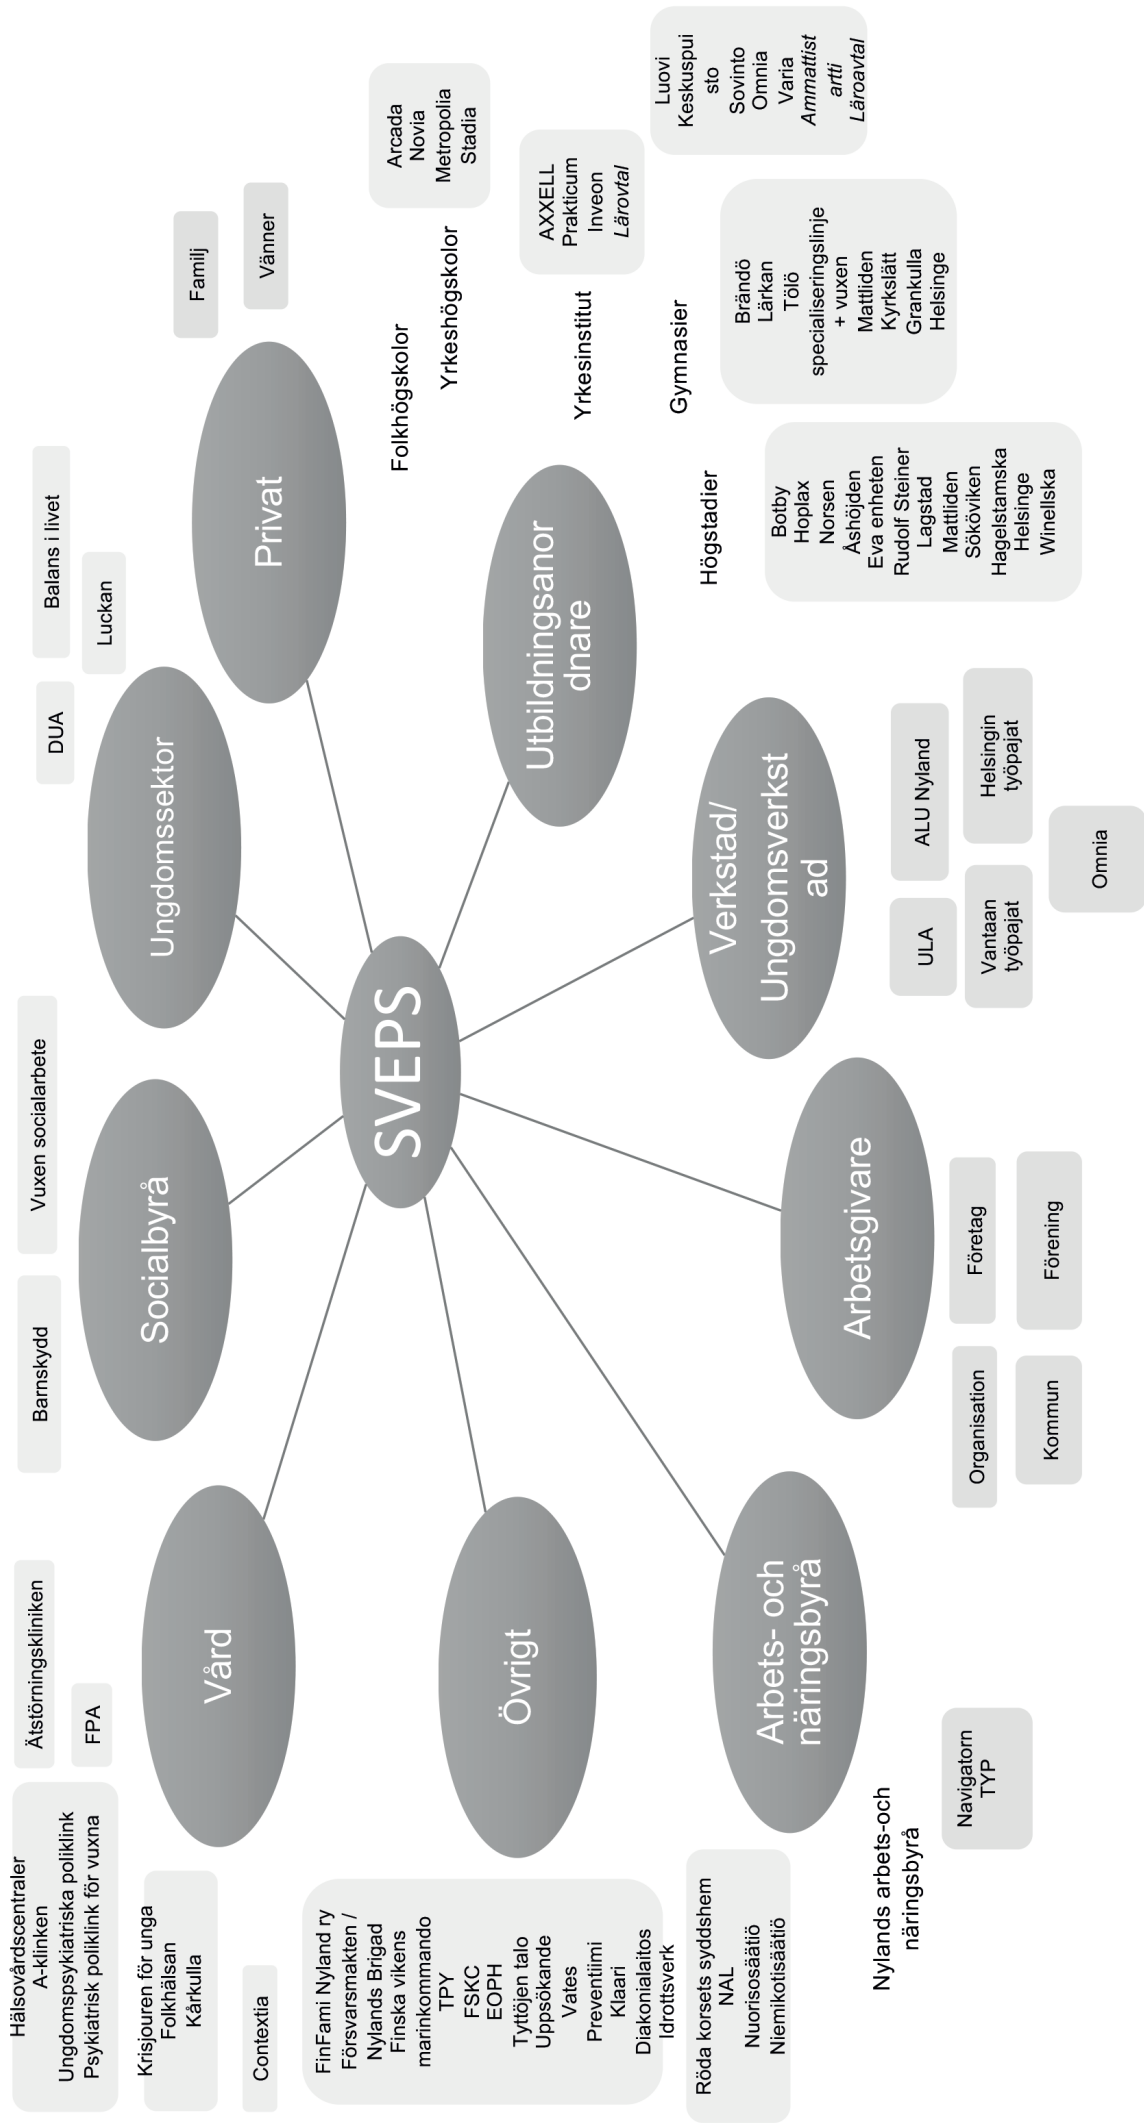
SVEPS

Privat

Familj

Vänner

Balans i livet

Luckan

Ungdomssektor

DUA

Socialbyrå

Barnskydd

Vuxen socialarbete

Vård

Hälsovårdscentraler
A-kliniken
Ungdomspsykiatriska poliklink
Psykiatrisk poliklink för vuxna

Ätstörningskliniken

FPA

Krisjouren för unga
Folkhälsan
Kårkulla

Contextia

Övrigt

FinFami Nyland ry
Försvarsmakten /
Nylands Brigad
Finska vikens
marinkommando
TPY
FSKC
EOPH
Tyttöjen talo
Uppsökande
Vates
Preventiimi
Klaari
Diakonialaitos
Idrottsverk

Röda korsets syddshem
NAL
Nuorisosäätiö
Niemikotisäätiö

Arbets- och näringsbyrå

Nylands arbets-och näringsbyrå

Navigatorn
TYP

Arbetsgivare

Organisation

Kommun

Företag

Förening

Verkstad/ Ungdomsverkstad

ULA

Vantaan työpajat

ALU Nyland

Helsingin työpajat

Omnia

Utbildningsanordnare

Folkhögskolor

Yrkeshögskolor

Arcada
Novia
Metropolia
Stadia

Yrkesinstitut

AXXELL
Praktikum
Inveon
*Lärovtal*

Gymnasier

Luovi
Keskuspuisto
Sovinto
Omnia
Varia
*Ammattistartti*
*Läroavtal*

Brändö
Lärkan
Tölö
specialiseringslinje
+ vuxen
Mattliden
Kyrkslätt
Grankulla
Helsinge

Högstadier

Botby
Hoplax
Norsen
Åshöjden
Eva enheten
Rudolf Steiner
Lagstad
Mattliden
Sököviken
Hagelstamska
Helsinge
Winellska